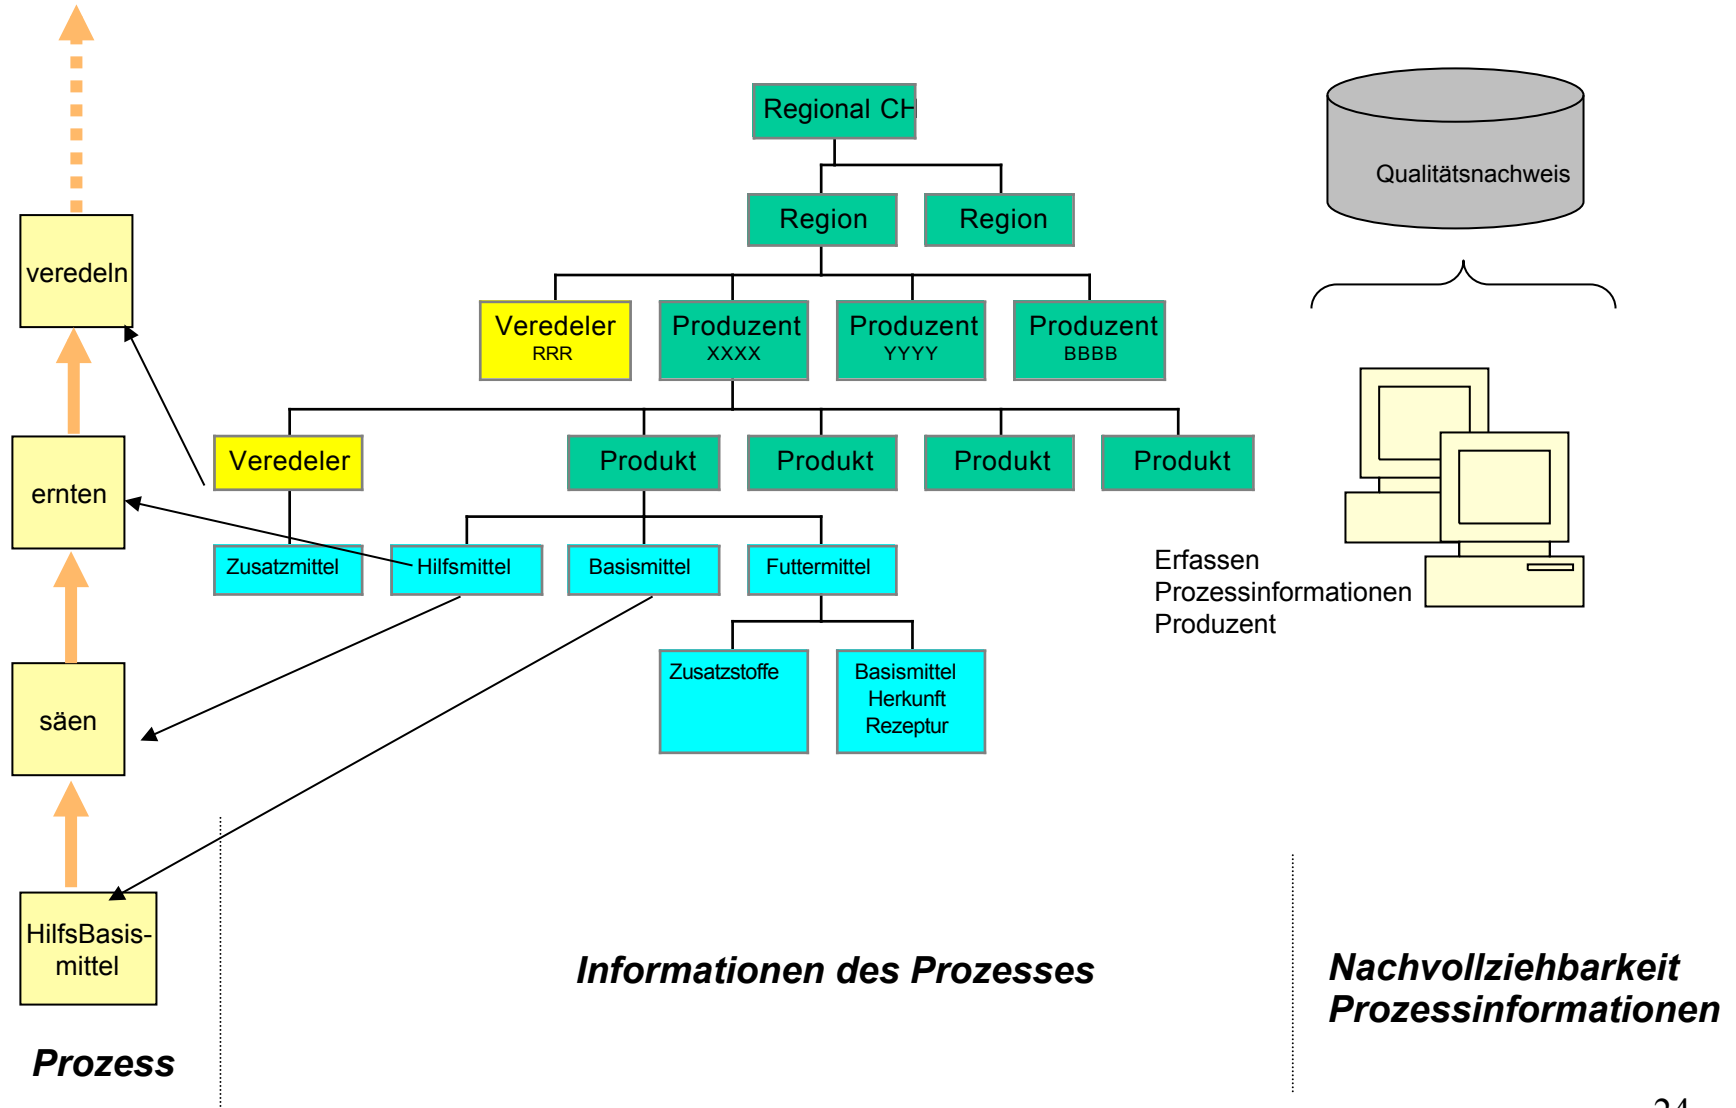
veredeln

ernten

säen

HilfsBasis-mittel

Prozess

Regional CH

Region

Region

Veredeler
RRR

Produzent
XXXX

Produzent
YYYY

Produzent
BBBB

Veredeler

Produkt

Produkt

Produkt

Produkt

Zusatzmittel

Hilfsmittel

Basismittel

Futtermittel

Zusatzstoffe

Basismittel
Herkunft
Rezeptur

Informationen des Prozesses

Qualitätsnachweis

Erfassen
Prozessinformationen
Produzent

Nachvollziehbarkeit
Prozessinformationen

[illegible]